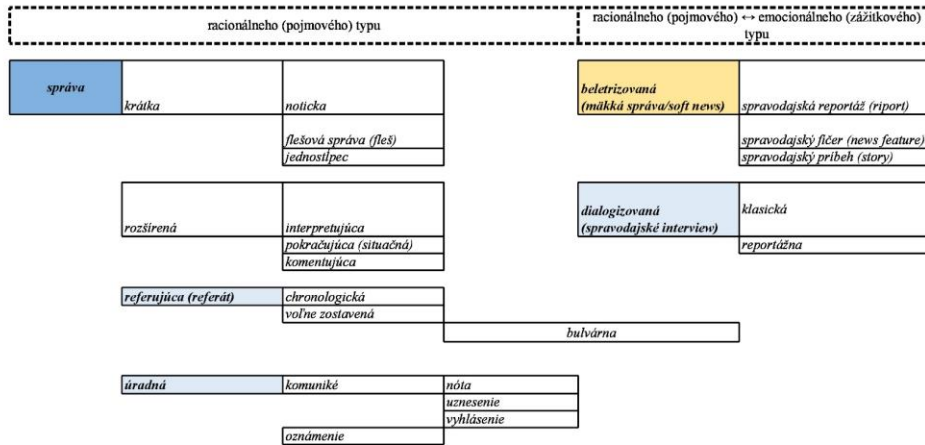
racionálneho (pojmového) typu

racionálneho (pojmového) ↔ emocionálneho (zážitkového) typu

správa

krátka

noticka

flešová správa (fleš)

jednostĺpec

rozšírená

interpretujúca

pokračujúca (situačná)

komentujúca

referujúca (referát)

chronologická

voľne zostavená

bulvárna

úradná

komuniké

nóta

uznesenie

vyhlásenie

oznámenie

beletrizovaná (mäkká správa/soft news)

spravodajská reportáž (riport)

spravodajský fíčer (news feature)

spravodajský príbeh (story)

dialogizovaná (spravodajské interview)

klasická

reportážna